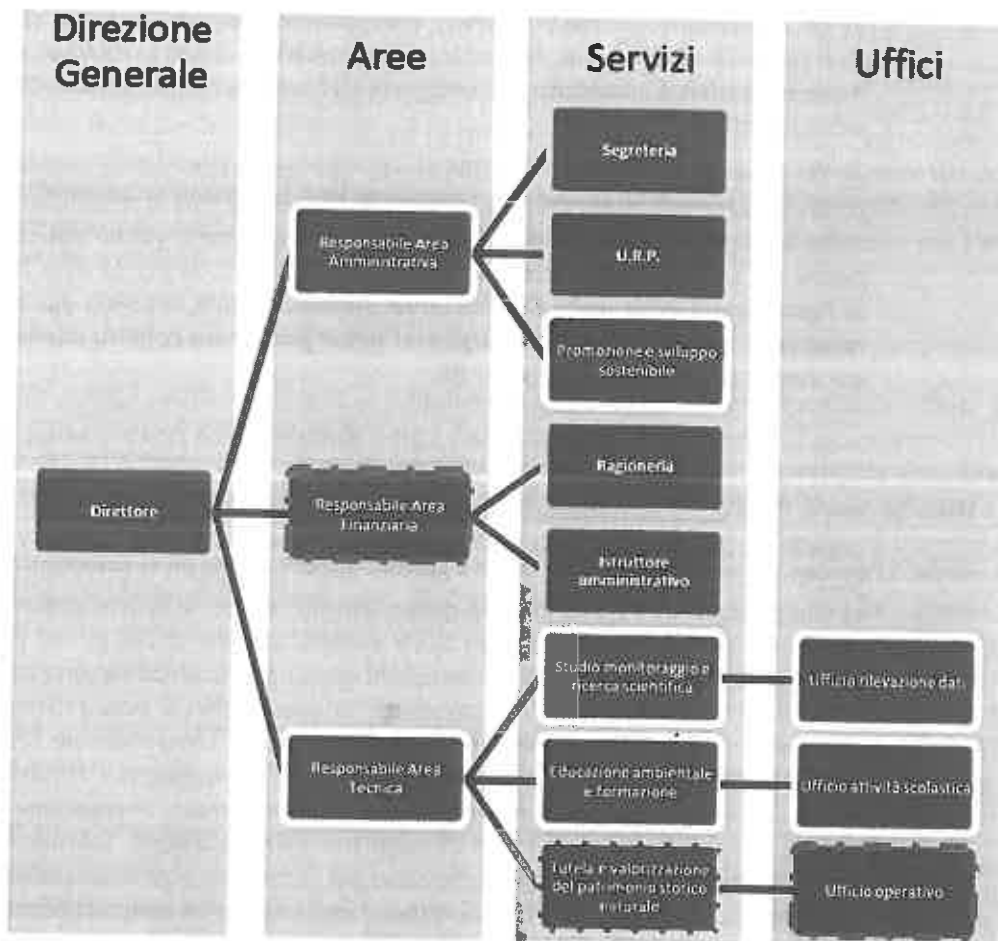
Direzione Generale

Aree

Servizi

Uffici

Direttore

Responsabile Area Amministrativa

Responsabile Area Finanziaria

Responsabile Area Tecnica

Segreteria

U.R.P.

Promozione e sviluppo sostenibile

Ragioneria

Istruttore amministrativo

Studio monitoraggio e ricerca scientifica

Educazione ambientale e formazione

Tutela e valorizzazione del patrimonio storico naturale

Ufficio rilevazione dati

Ufficio attività scolastica

Ufficio operativo